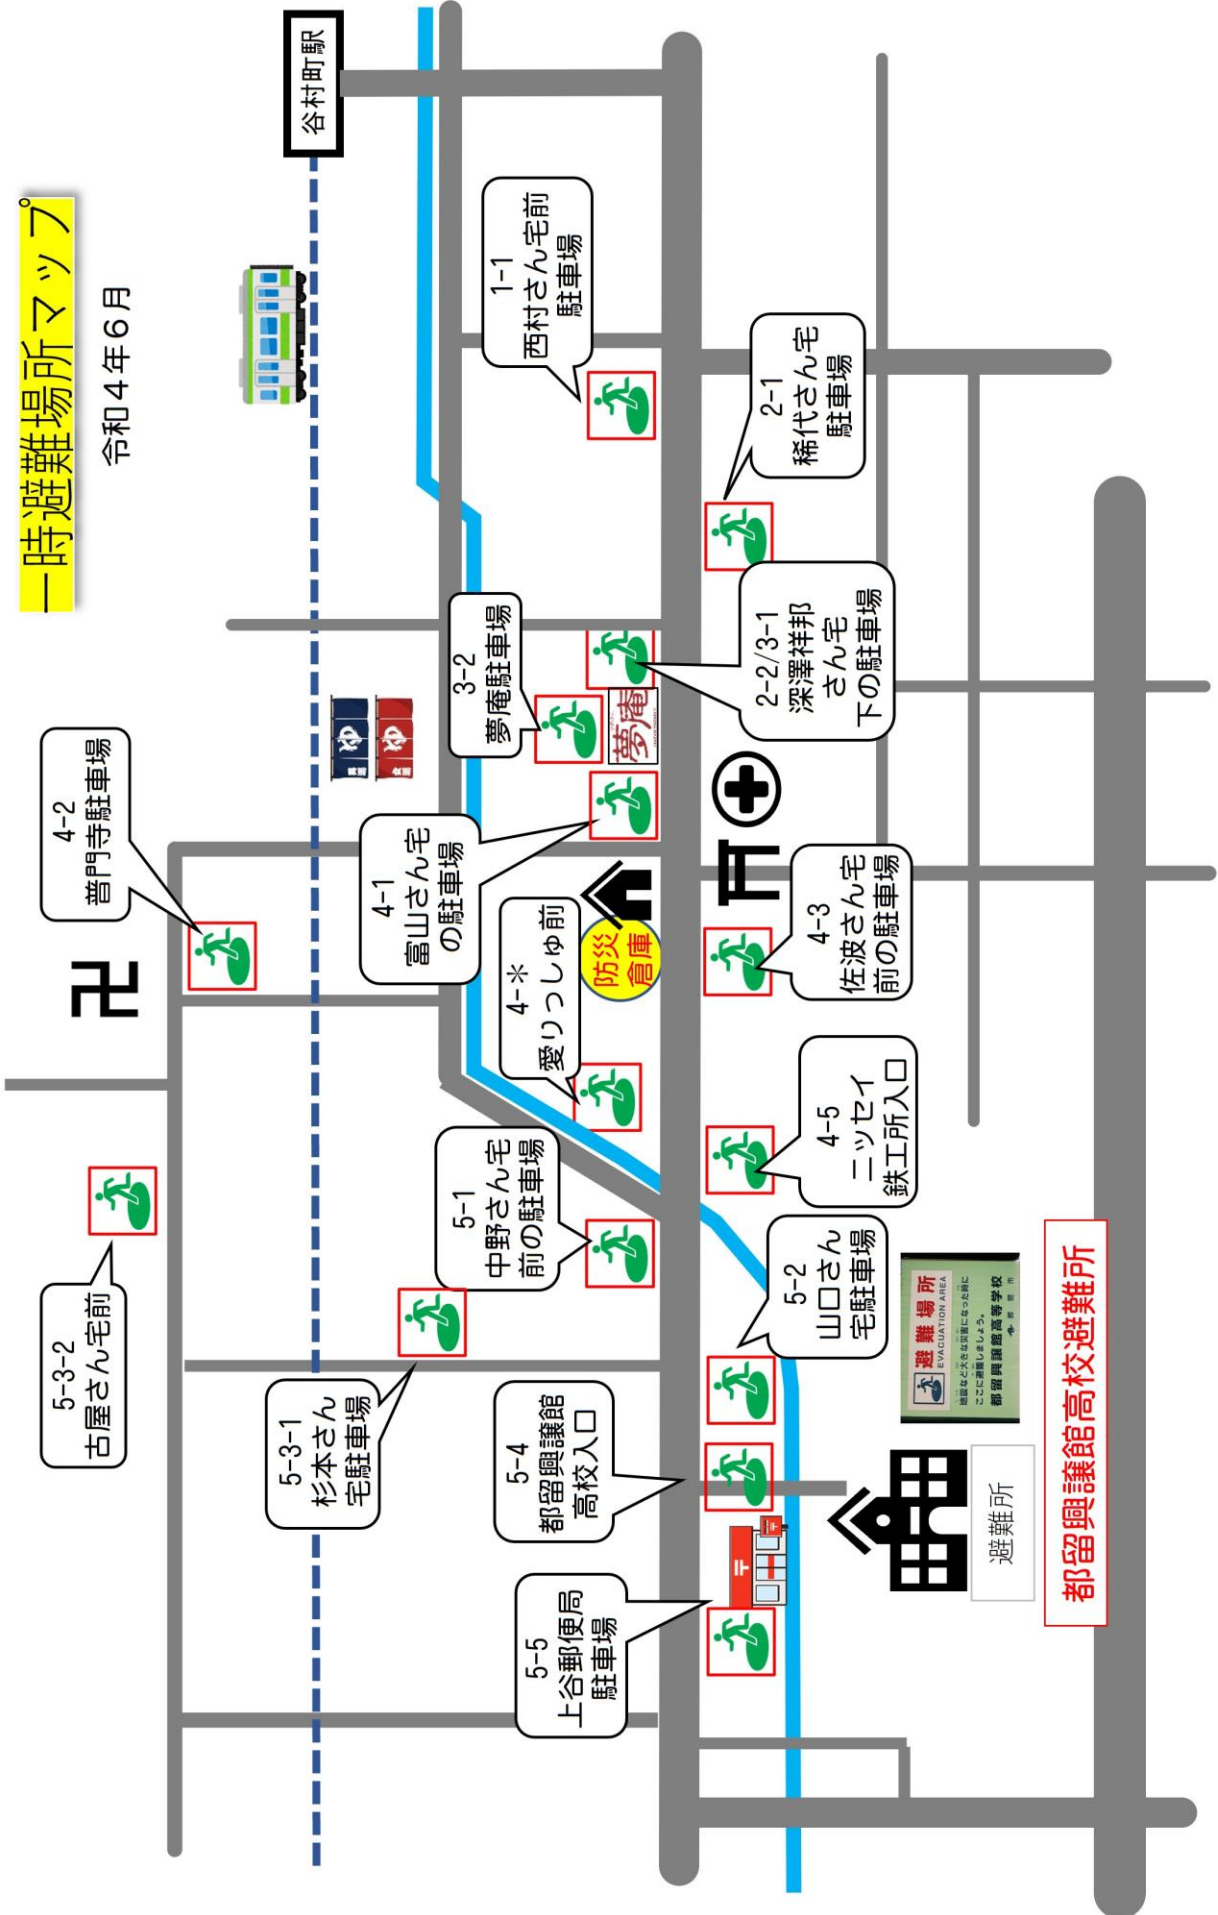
一時避難場所マップ
令和４年６月

谷村町駅

1-1
西村さん宅前
駐車場

2-1
稀代さん宅
駐車場

3-2
夢庵駐車場

2-2/3-1
深澤祥邦
さん宅
下の駐車場

夢庵

4-2
普門寺駐車場

4-1
富山さん宅
の駐車場

4-※
愛りっしゅ前

防災
倉庫

4-3
佐波さん宅
前の駐車場

4-5
ニッセイ
鉄工所入口

5-1
中野さん宅
前の駐車場

5-2
山口さん
宅駐車場

5-3-2
古屋さん宅前

5-3-1
杉本さん
宅駐車場

5-4
都留興譲館
高校入口

5-5
上谷郵便局
駐車場

避難場所
EVACUATION AREA
都留興譲館高等学校

避難所

都留興譲館高校避難所